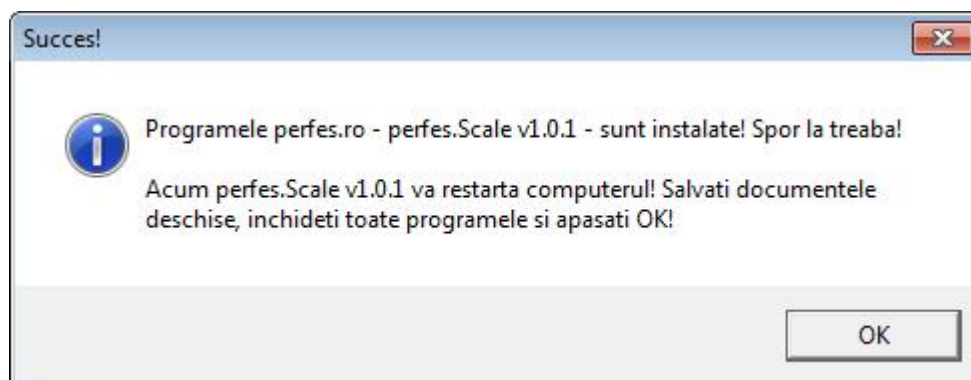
Succes!

Programele perfes.ro - perfes.Scale v1.0.1 - sunt instalate! Spor la treaba!

Acum perfes.Scale v1.0.1 va restarta computerul! Salvati documentele deschise, inchideti toate programele si apasati OK!

OK